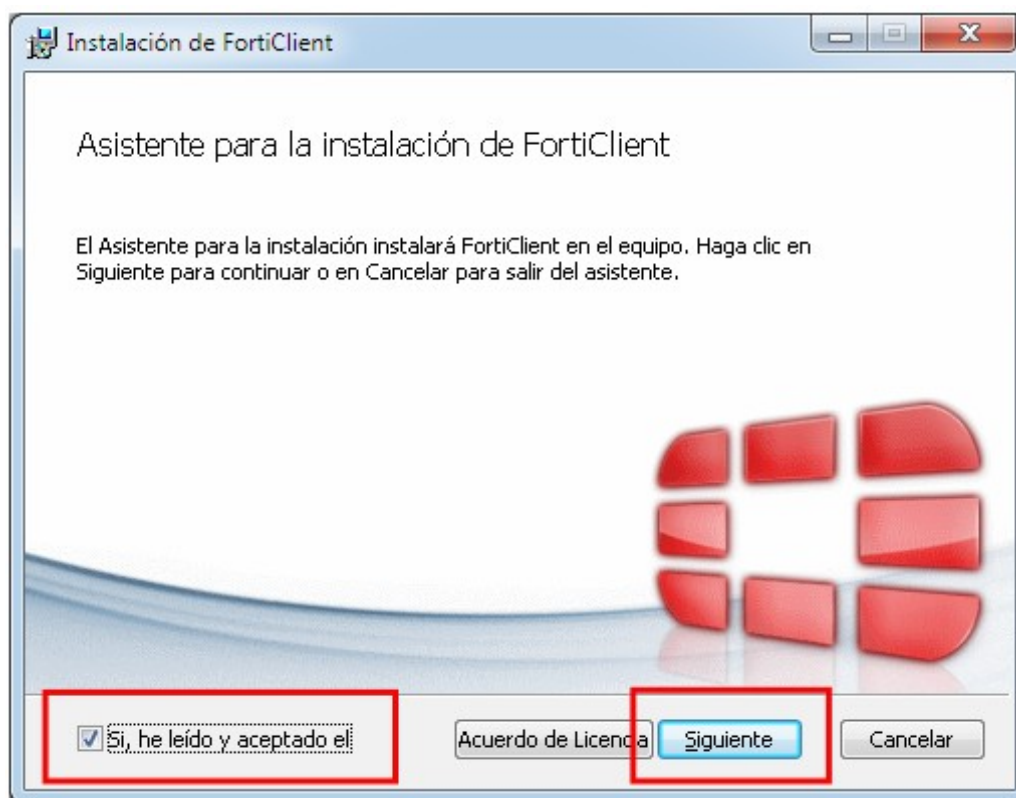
Instalación de FortiClient

Asistente para la instalación de FortiClient

El Asistente para la instalación instalará FortiClient en el equipo. Haga clic en Siguiente para continuar o en Cancelar para salir del asistente.

Si, he leído y aceptado el

Acuerdo de Licencia

Siguiente

Cancelar